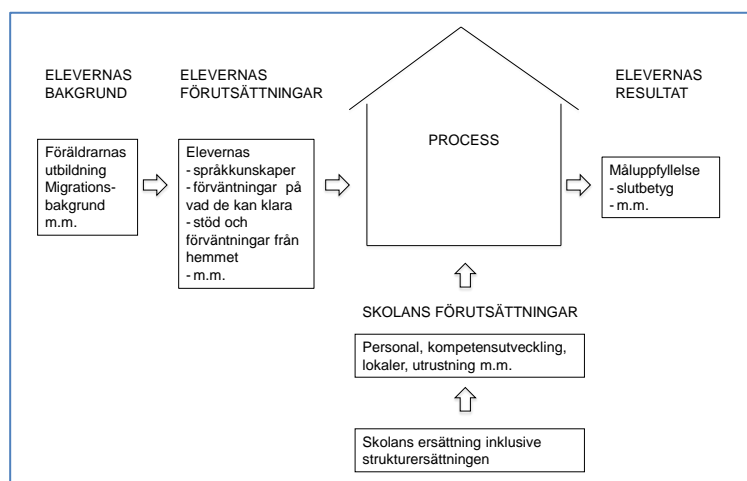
ELEVERNAS BAKGRUND

Föräldrarnas utbildning
Migrationsbakgrund
m.m.

ELEVERNAS FÖRUTSÄTTNINGAR

Elevernas
- språkkunskaper
- förväntningar på vad de kan klara
- stöd och förväntningar från hemmet
- m.m.

PROCESS

ELEVERNAS RESULTAT

Måluppfyllelse
- slutbetyg
- m.m.

SKOLANS FÖRUTSÄTTNINGAR

Personal, kompetensutveckling, lokaler, utrustning m.m.

Skolans ersättning inklusive strukturersättningen